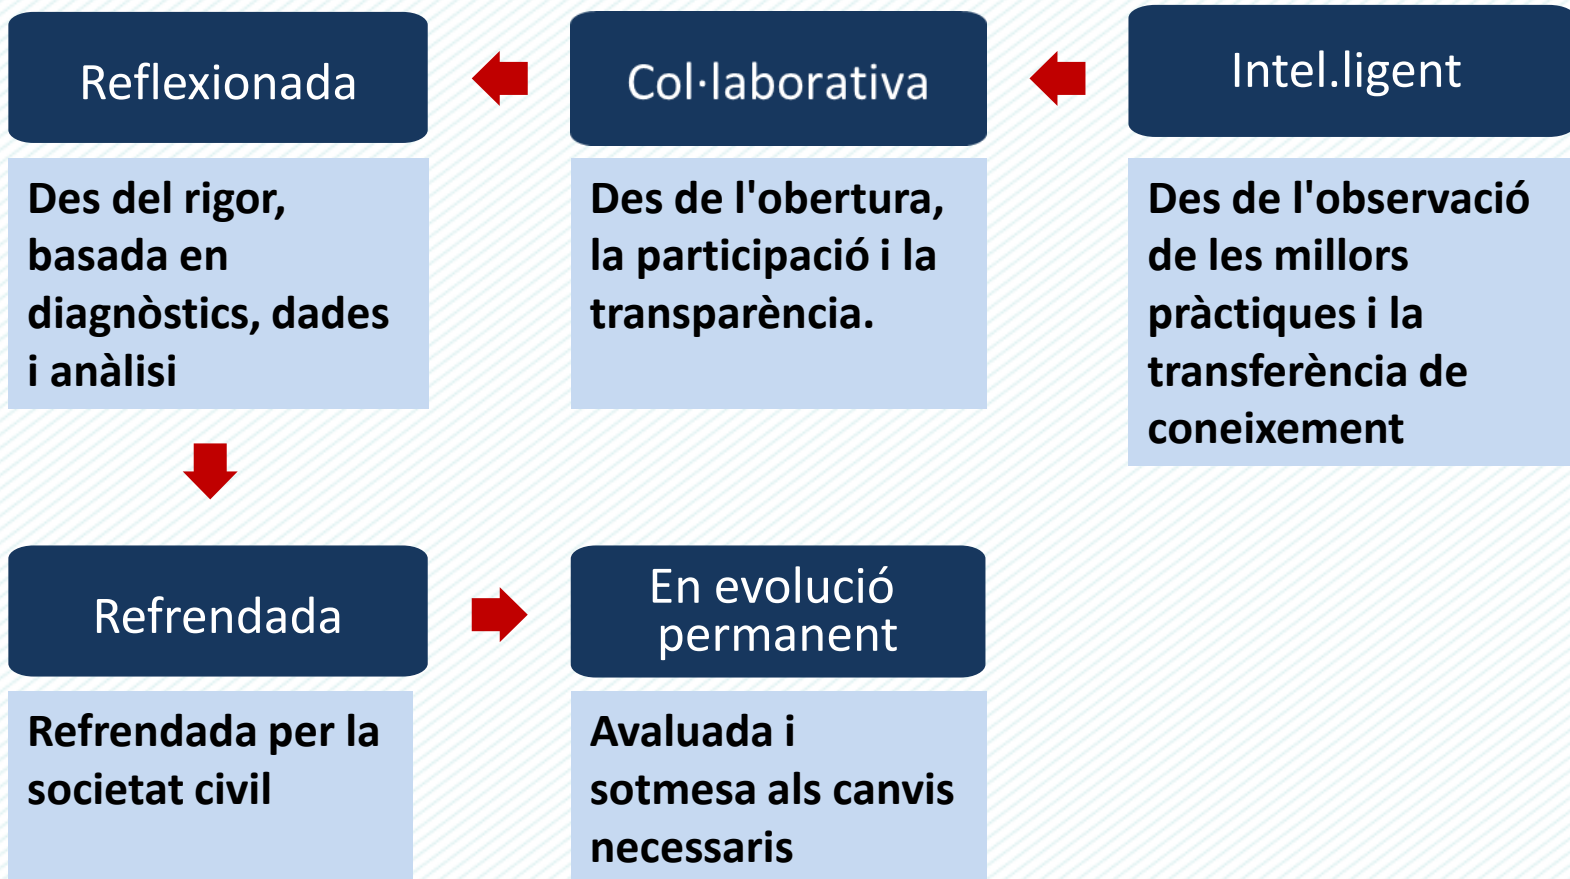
Intel.ligent

Des de l'observació de les millors pràctiques i la transferència de coneixement

Col·laborativa

Des de l'obertura, la participació i la transparència.

Reflexionada

Des del rigor, basada en diagnòstics, dades i anàlisi

Refrendada

Refrendada per la societat civil

En evolució permanent

Avaluada i sotmesa als canvis necessaris